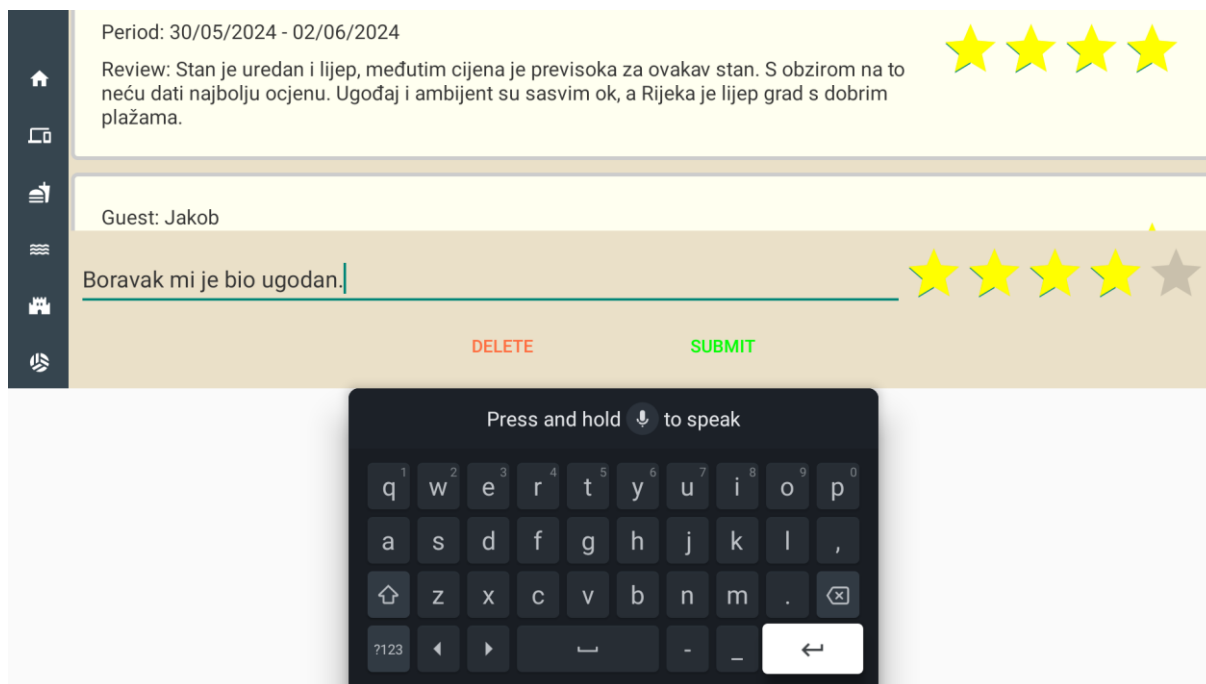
Period: 30/05/2024 - 02/06/2024

Review: Stan je uredan i lijep, međutim cijena je previsoka za ovakav stan. S obzirom na to neću dati najbolju ocjenu. Ugođaj i ambijent su sasvim ok, a Rijeka je lijep grad s dobrim plažama.

Guest: Jakob

Boravak mi je bio ugodan.

DELETE

SUBMIT

Press and hold to speak

q 1 w 2 e 3 r 4 t 5 y 6 u 7 i 8 o 9 p 0

a s d f g h j k l ,

z x c v b n m .

?123 - _